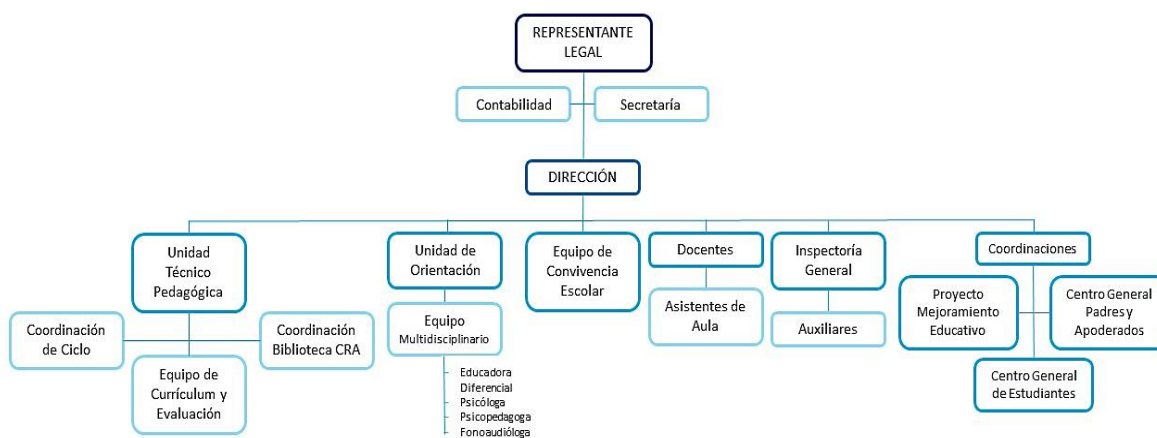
REPRESENTANTE LEGAL

Contabilidad

Secretaría

DIRECCIÓN

Unidad Técnico Pedagógica

Coordinación de Ciclo

Coordinación Biblioteca CRA

Equipo de Currículum y Evaluación

Unidad de Orientación

Equipo Multidisciplinario

Educadora Diferencial
Psicóloga
Psicopedagoga
Fonoaudióloga

Equipo de Convivencia Escolar

Docentes

Asistentes de Aula

Inspectoría General

Auxiliares

Coordinaciones

Proyecto Mejoramiento Educativo

Centro General Padres y Apoderados

Centro General de Estudiantes